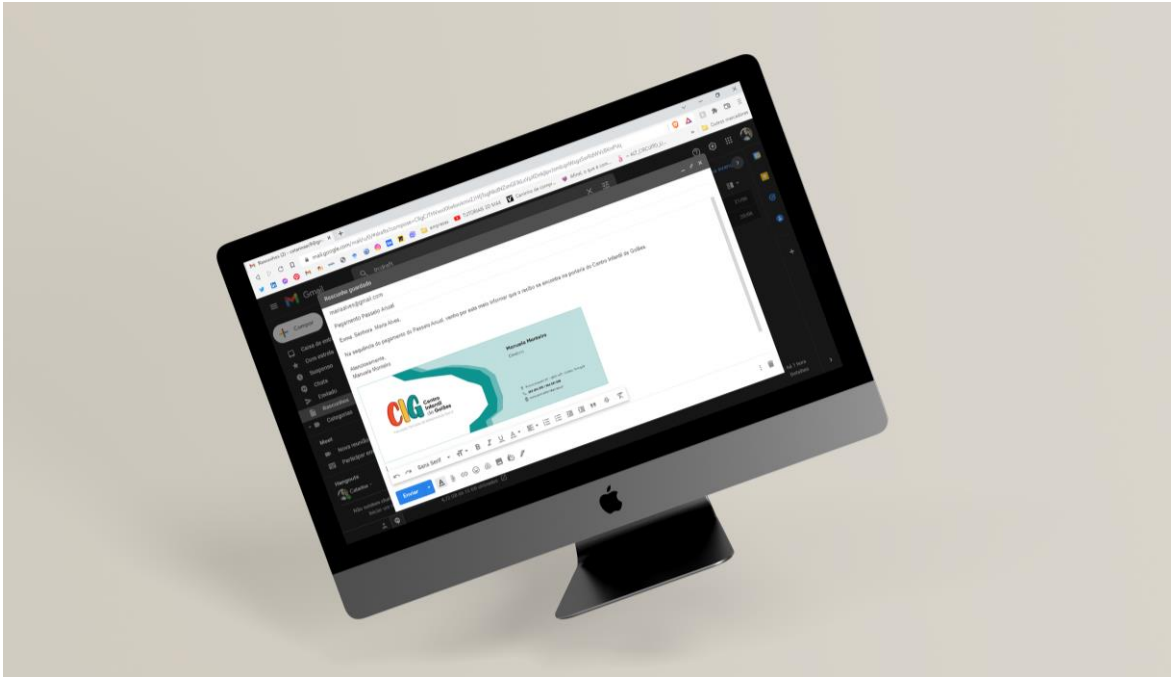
Rascunhos (2) - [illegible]

mail.google.com/mail/u/0/#drafts?compose=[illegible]

Gmail

Escrever

Caixa de entrada

Com estrela

Suspensos

Enviados

Rascunhos

Categorias

Meet

Nova reunião

Participar em

Hangouts

Rascunho guardado

mariaalves@gmail.com

Pagamento Passeio Anual

Exma. Senhora Maria Alves,

Na sequência do pagamento do Passeio Anual, venho por este meio informar que o recibo se encontra na portaria do Centro Infantil de Golães.

Atenciosamente,
Manuela Monteiro

Manuela Monteiro

CIG Centro Infantil de Golães

Sans Serif

Enviar